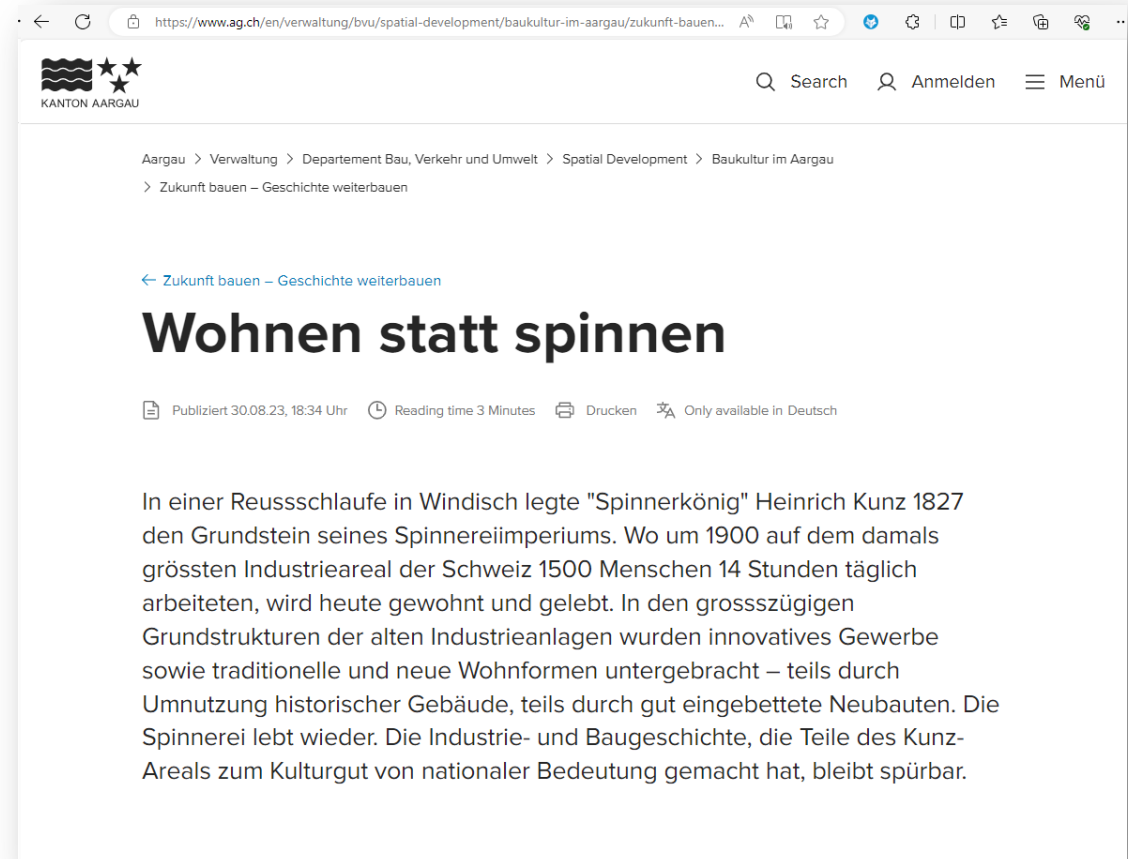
https://www.ag.ch/en/verwaltung/bvu/spatial-development/baukultur-im-aargau/zukunft-bauen...

KANTON AARGAU

Search Anmelden Menü

Aargau > Verwaltung > Departement Bau, Verkehr und Umwelt > Spatial Development > Baukultur im Aargau > Zukunft bauen – Geschichte weiterbauen

← Zukunft bauen – Geschichte weiterbauen

Wohnen statt spinnen

Publiziert 30.08.23, 18:34 Uhr Reading time 3 Minutes Drucken Only available in Deutsch

In einer Reussschlaufe in Windisch legte "Spinnerkönig" Heinrich Kunz 1827 den Grundstein seines Spinnereiimperiums. Wo um 1900 auf dem damals grössten Industrieareal der Schweiz 1500 Menschen 14 Stunden täglich arbeiteten, wird heute gewohnt und gelebt. In den grosszügigen Grundstrukturen der alten Industrieanlagen wurden innovatives Gewerbe sowie traditionelle und neue Wohnformen untergebracht – teils durch Umnutzung historischer Gebäude, teils durch gut eingebettete Neubauten. Die Spinnerei lebt wieder. Die Industrie- und Baugeschichte, die Teile des Kunz-Areals zum Kulturgut von nationaler Bedeutung gemacht hat, bleibt spürbar.